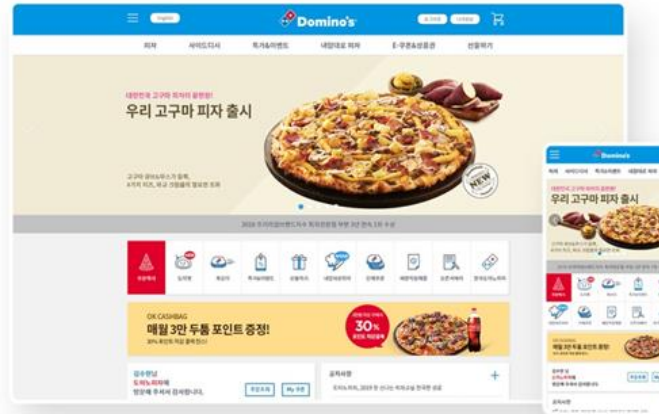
English

Domino's

피자 사이드디시 특가&이벤트 내맘대로 피자 E-쿠폰&상품권 선물하기

대한민국 고구마 피자의 끝판왕!

우리 고구마 피자 출시

NEW

OK CASHBAG

매월 3만 두툼 포인트 증정!

30%

도미노피자에

공지사항

+

Domino's

우리 고구마 피자 출시